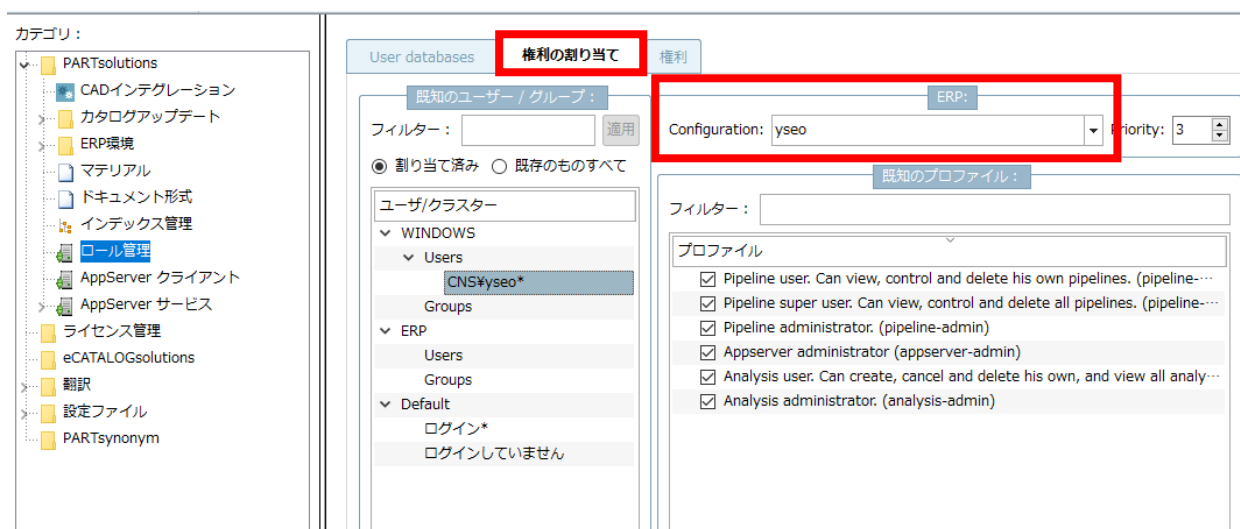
カテゴリ：

PARTsolutions
CADインテグレーション
カタログアップデート
ERP環境
マテリアル
ドキュメント形式
インデックス管理
ロール管理
AppServer クライアント
AppServer サービス
ライセンス管理
eCATALOGsolutions
翻訳
設定ファイル
PARTsynonym

User databases
権利の割り当て
権利

既知のユーザー / グループ：
フィルター：
適用
割り当て済み
既存のものすべて

ユーザ/クラスター
WINDOWS
Users
CNS¥yseo*
Groups
ERP
Users
Groups
Default
ログイン*
ログインしていません

ERP:
Configuration: yseo
Priority: 3

既知のプロファイル：
フィルター：

プロファイル
Pipeline user. Can view, control and delete his own pipelines. (pipeline-···
Pipeline super user. Can view, control and delete all pipelines. (pipeline-···
Pipeline administrator. (pipeline-admin)
Appserver administrator (appserver-admin)
Analysis user. Can create, cancel and delete his own, and view all analy···
Analysis administrator. (analysis-admin)